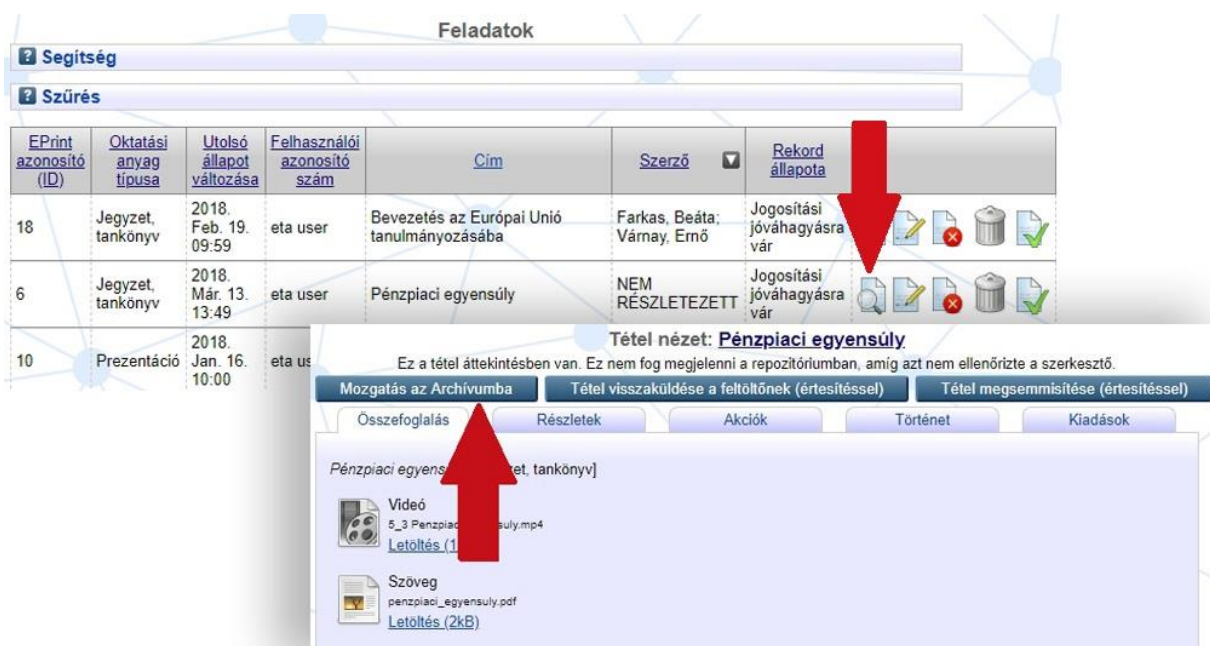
Feladatok

Segítség

Szűrés

| EPrint azonosító (ID) | Oktatási anyag típusa | Utolsó állapot változása | Felhasználói azonosító szám | Cím | Szerző | Rekord állapota |
|---|---|---|---|---|---|---|
| 18 | Jegyzet, tankönyv | 2018. Feb. 19. 09:59 | eta user | Bevezetés az Európai Unió tanulmányozásába | Farkas, Beáta; Várnay, Ernő | Jogosítási jóváhagyásra vár |
| 6 | Jegyzet, tankönyv | 2018. Már. 13. 13:49 | eta user | Pénzpiaci egyensúly | NEM RÉSZLETEZETT | Jogosítási jóváhagyásra vár |
| 10 | Prezentáció | 2018. Jan. 16. 10:00 | eta us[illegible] | | | |

Tétel nézet: Pénzpiaci egyensúly

Ez a tétel áttekintésben van. Ez nem fog megjelenni a repozitóriumban, amíg azt nem ellenőrizte a szerkesztő.

Mozgatás az Archívumba | Tétel visszaküldése a feltöltőnek (értesítéssel) | Tétel megsemmisítése (értesítéssel)

Összefoglalás | Részletek | Akciók | Történet | Kiadások

Pénzpiaci egyens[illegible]zet, tankönyv]

Videó
5_3 Penzpiac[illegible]suly.mp4
Letöltés (1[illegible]

Szöveg
penzpiaci_egyensuly.pdf
Letöltés (2kB)